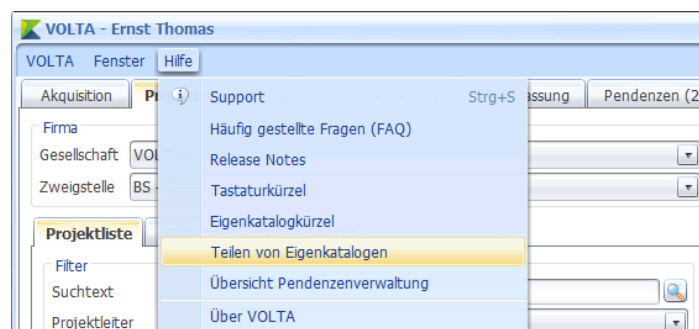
VOLTA - Ernst Thomas

VOLTA Fenster Hilfe

Akquisition Pr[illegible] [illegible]assung Pendenzen (2

Firma
Gesellschaft VO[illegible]
Zweigstelle BS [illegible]

Projektliste

Filter
Suchtext
Projektleiter

Support Strg+S
Häufig gestellte Fragen (FAQ)
Release Notes
Tastaturkürzel
Eigenkatalogkürzel
Teilen von Eigenkatalogen
Übersicht Pendenzenverwaltung
Über VOLTA